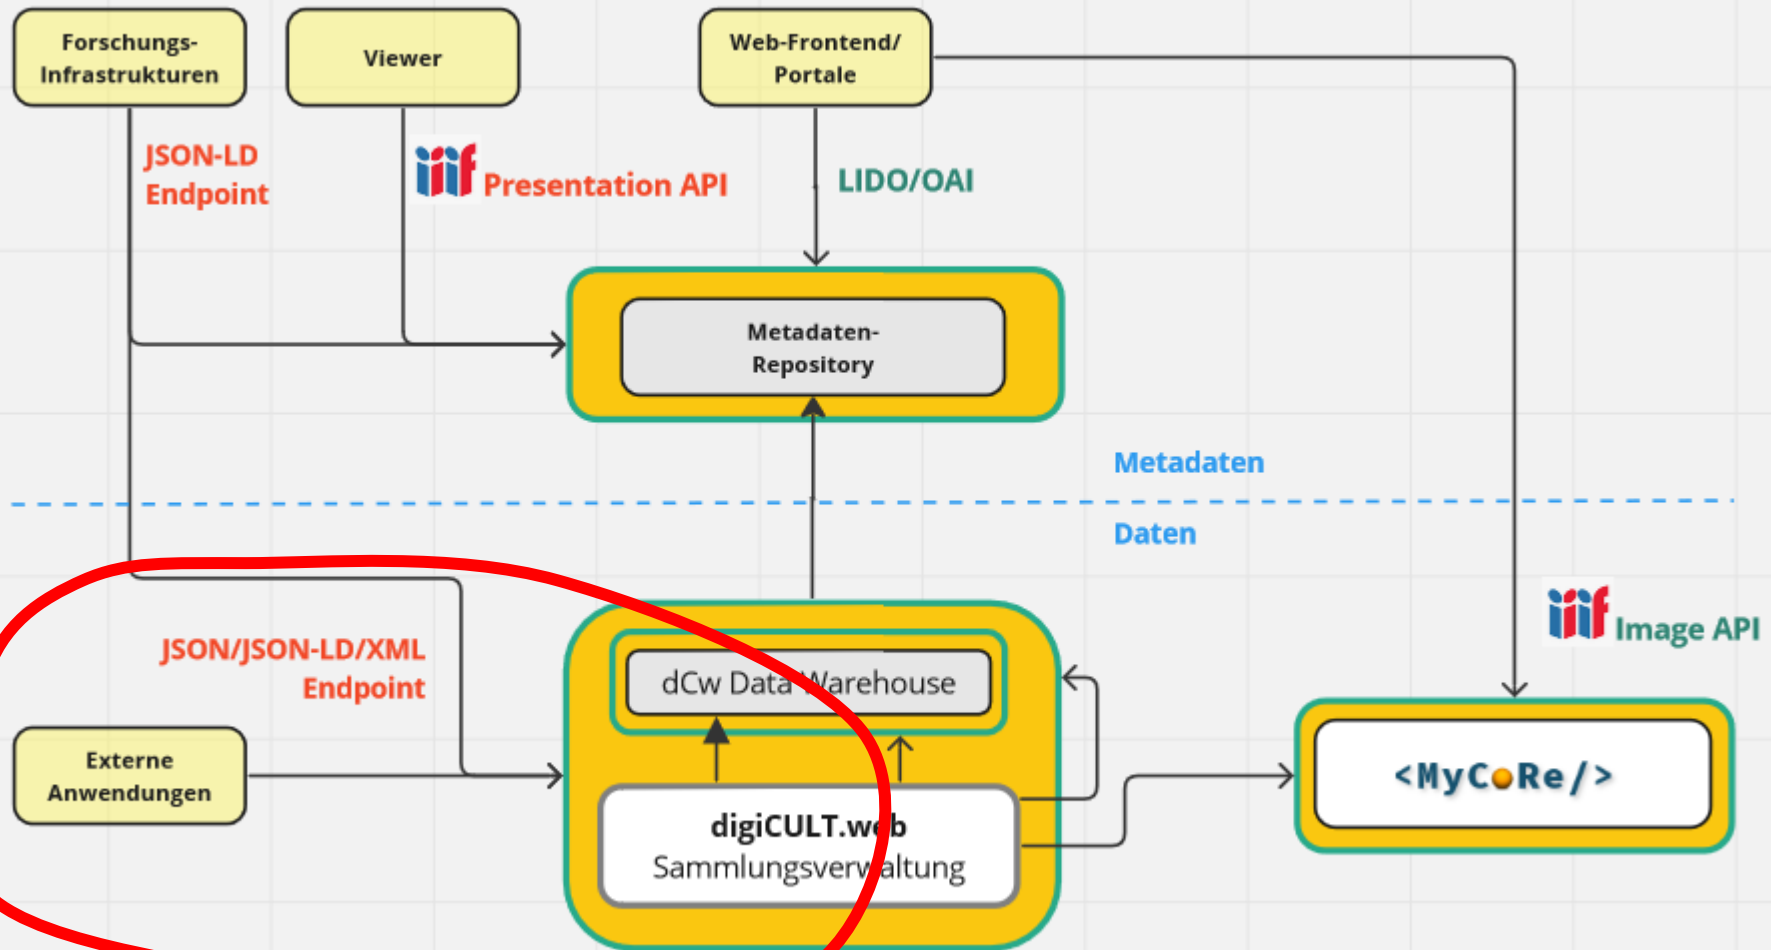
Forschungs-Infrastrukturen

Viewer

Web-Frontend/ Portale

JSON-LD Endpoint

iiif Presentation API

LIDO/OAI

Metadaten-Repository

Metadaten

Daten

JSON/JSON-LD/XML Endpoint

dCw Data Warehouse

iiif Image API

Externe Anwendungen

digiCULT.web Sammlungsverwaltung

<MyCoRe/>